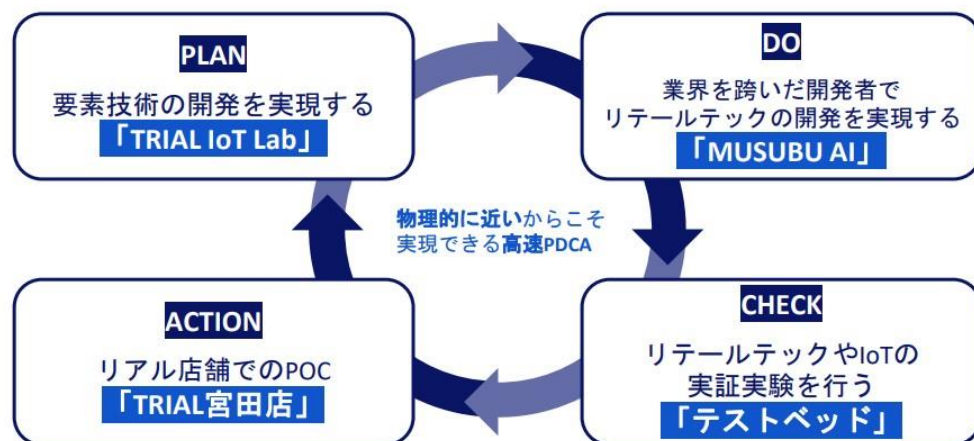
PLAN

要素技術の開発を実現する

「TRIAL IoT Lab」

DO

業界を跨いだ開発者で
リテールテックの開発を実現する

「MUSUBU AI」

物理的に近いからこそ
実現できる高速PDCA

ACTION

リアル店舗でのPOC

「TRIAL宮田店」

CHECK

リテールテックやIoTの
実証実験を行う

「テストベッド」